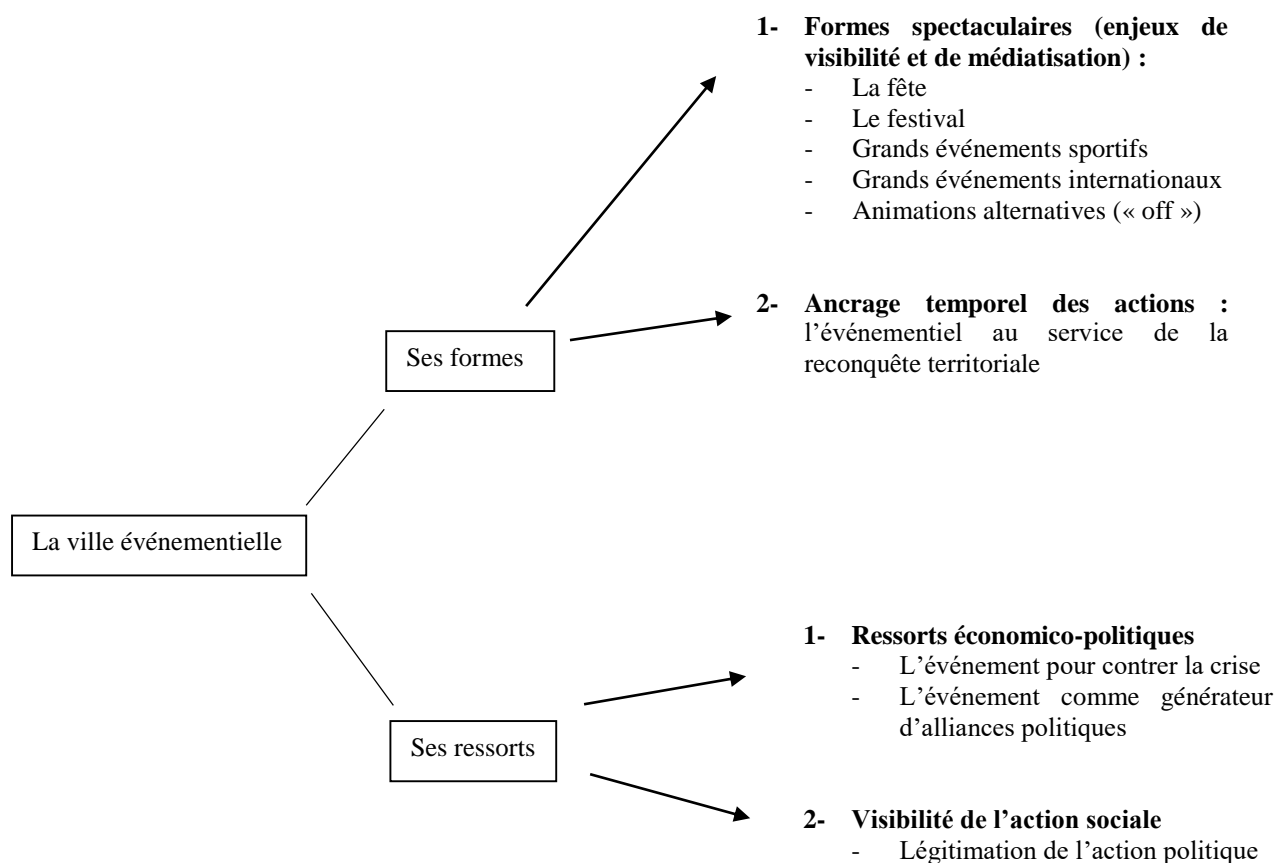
1- Formes spectaculaires (enjeux de visibilité et de médiatisation) :
- La fête
- Le festival
- Grands événements sportifs
- Grands événements internationaux
- Animations alternatives (« off »)

2- Ancrage temporel des actions : l'événementiel au service de la reconquête territoriale

Ses formes

La ville événementielle

Ses ressorts

1- Ressorts économico-politiques
- L'événement pour contrer la crise
- L'événement comme générateur d'alliances politiques

2- Visibilité de l'action sociale
- Légitimation de l'action politique